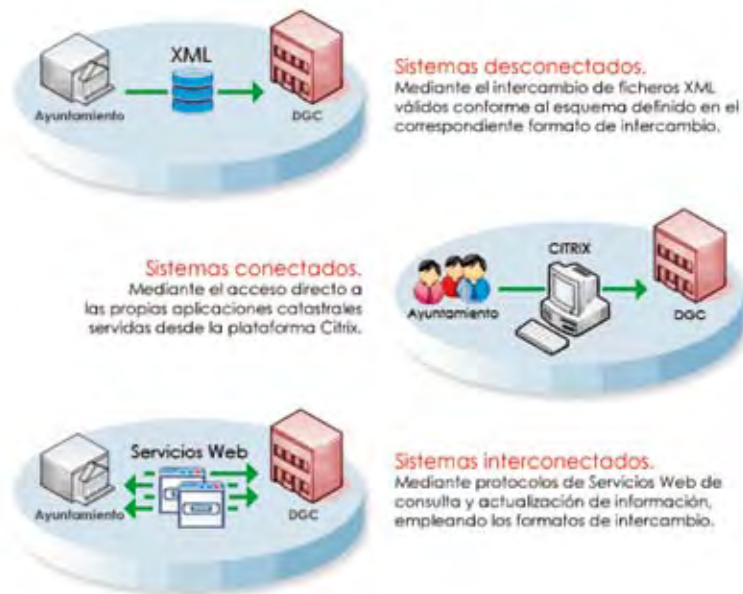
XML

Ayuntamiento

DGC

Sistemas desconectados.
Mediante el intercambio de ficheros XML válidos conforme al esquema definido en el correspondiente formato de intercambio.

Sistemas conectados.
Mediante el acceso directo a las propias aplicaciones catastrales servidas desde la plataforma Citrix.

CITRIX

Ayuntamiento

DGC

Servicios Web

Ayuntamiento

DGC

Sistemas interconectados.
Mediante protocolos de Servicios Web de consulta y actualización de información, empleando los formatos de intercambio.